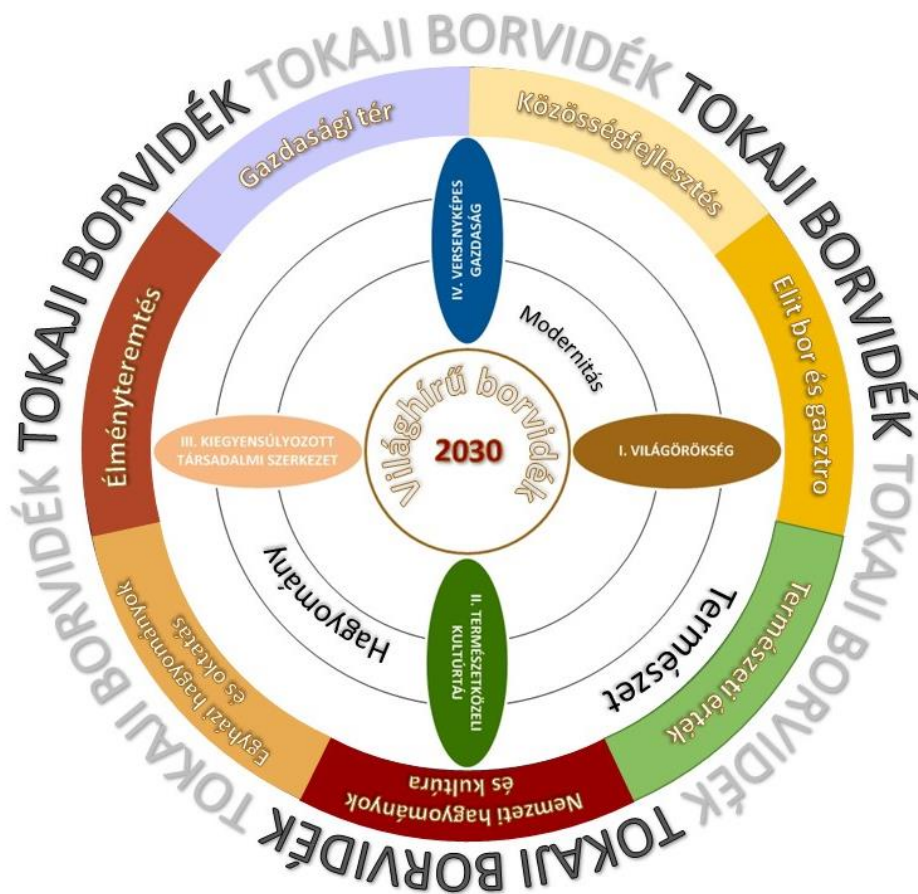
TOKAJI BORVIDÉK TOKAJI BORVIDÉK TOKAJI BORVIDÉK TOKAJI BORVIDÉK TOKAJI BORVIDÉK TOKAJI BORVIDÉK TOKAJI BORVIDÉK

Gazdasági tér

Közösségfejlesztés

Elit bor és gasztro

Természeti érték

Nemzeti hagyományok és kultúra

Egyházi hagyományok és oktatás

Élményteremtés

IV. VERSENYKÉPES GAZDASÁG

Modernitás

I. VILÁGÖRÖKSÉG

II. TERMÉSZETKÖZELI KULTÚRTÁJ

III. KIEGYENSÚLYOZOTT TÁRSADALMI SZERKEZET

Természet

Hagyomány

Világhírű borvidék

2030